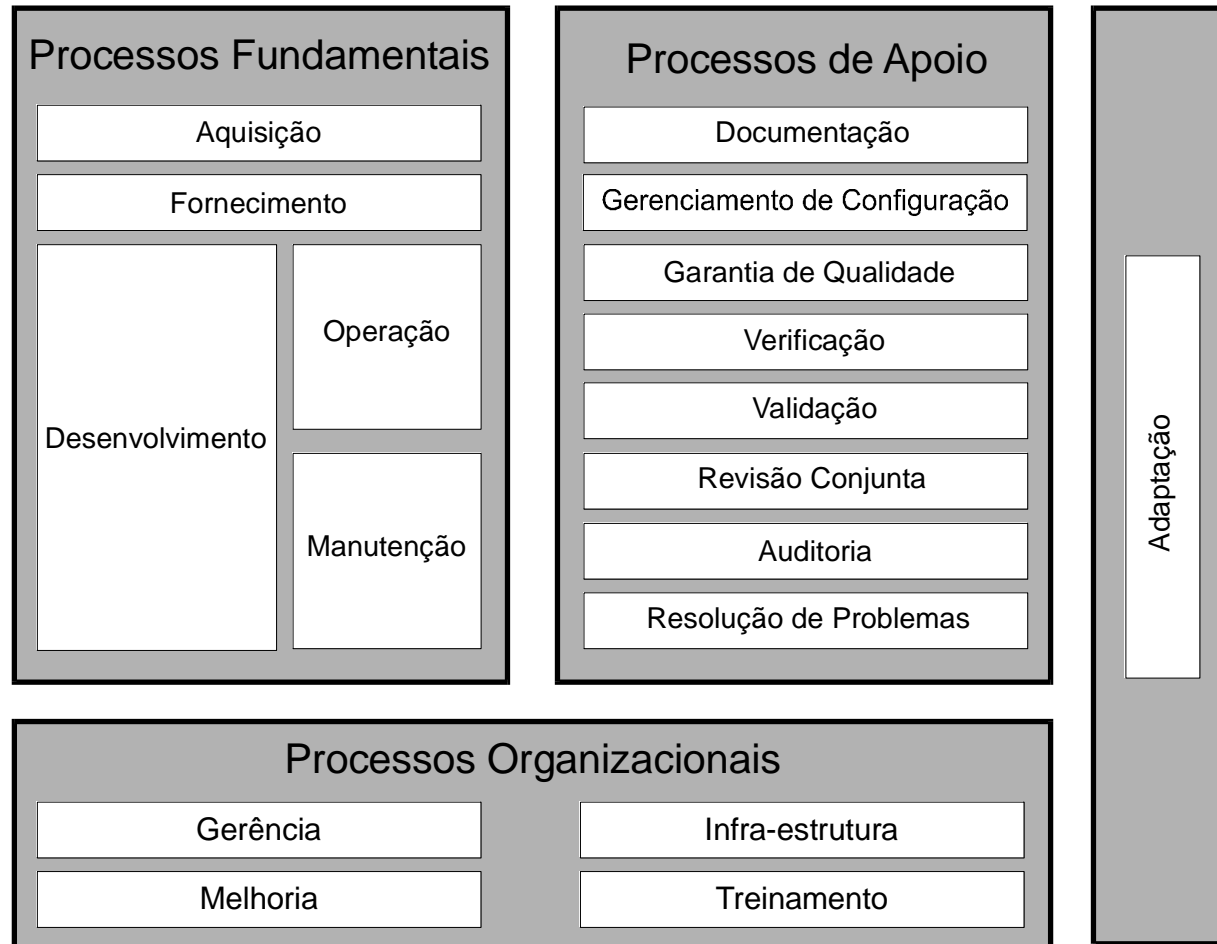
Processos Fundamentais

Aquisição

Fornecimento

Desenvolvimento

Operação

Manutenção

Processos de Apoio

Documentação

Gerenciamento de Configuração

Garantia de Qualidade

Verificação

Validação

Revisão Conjunta

Auditoria

Resolução de Problemas

Adaptação

Processos Organizacionais

Gerência

Infra-estrutura

Melhoria

Treinamento